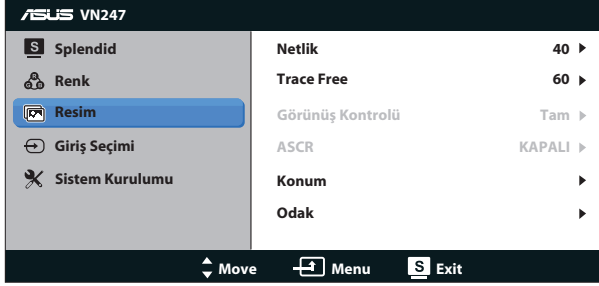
ASUS VN247

S Splendid
Renk
Resim
Giriş Seçimi
Sistem Kurulumu

| | |
|---|---|
| Netlik | 40 ▶ |
| Trace Free | 60 ▶ |
| Görünüş Kontrolü | Tam ▶ |
| ASCR | KAPALI ▶ |
| Konum | ▶ |
| Odak | ▶ |

Move Menu S Exit